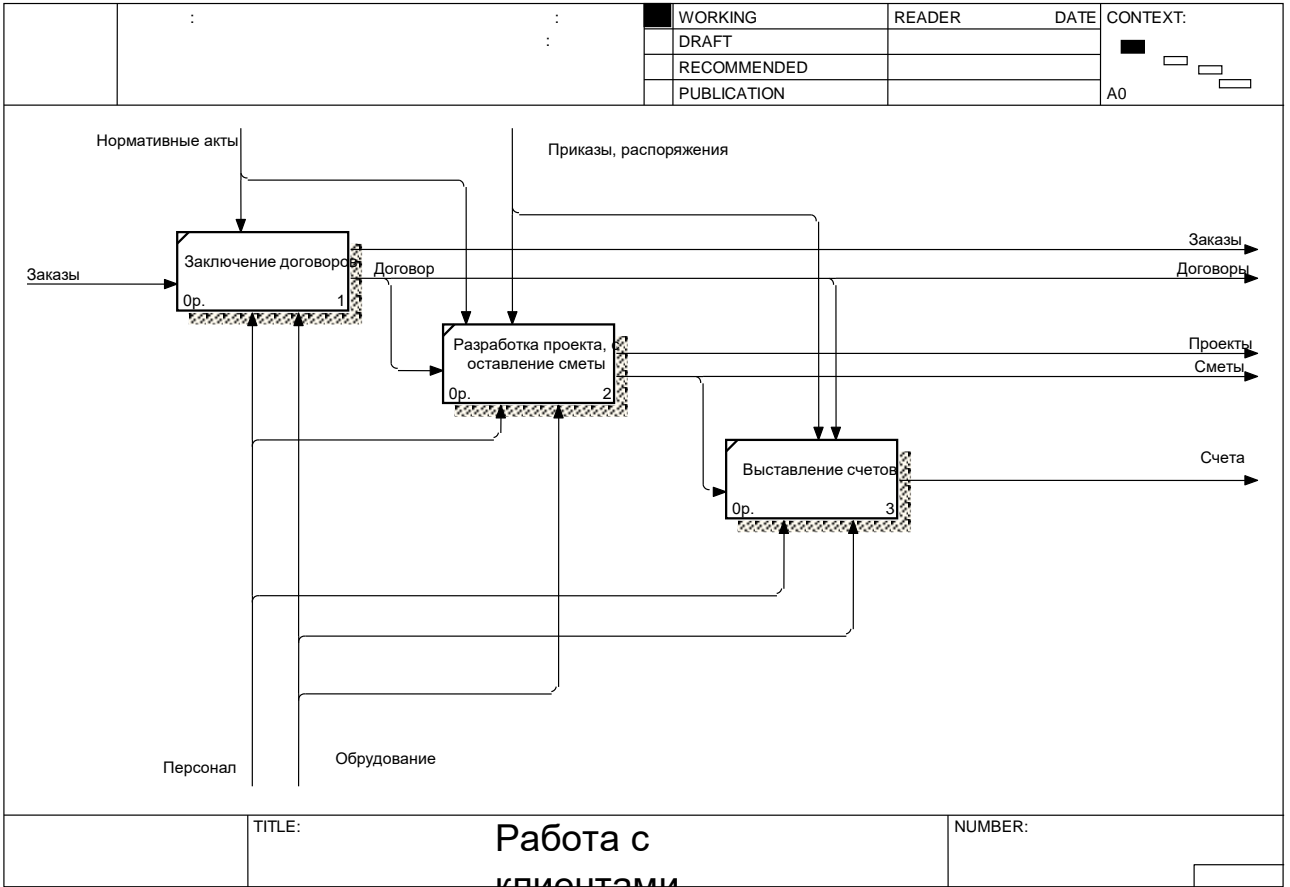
: : :

| | WORKING | READER | DATE | CONTEXT: |
|---|---|---|---|---|
| | DRAFT | | | |
| | RECOMMENDED | | | |
| | PUBLICATION | | | A0 |

Нормативные акты

Приказы, распоряжения

Заказы

Заключение договоров

0р. 1

Договор

Заказы

Договоры

Разработка проекта, с оставление сметы

0р. 2

Проекты

Сметы

Выставление счетов

0р. 3

Счета

Персонал

Обрудование

TITLE: Работа с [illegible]

NUMBER: